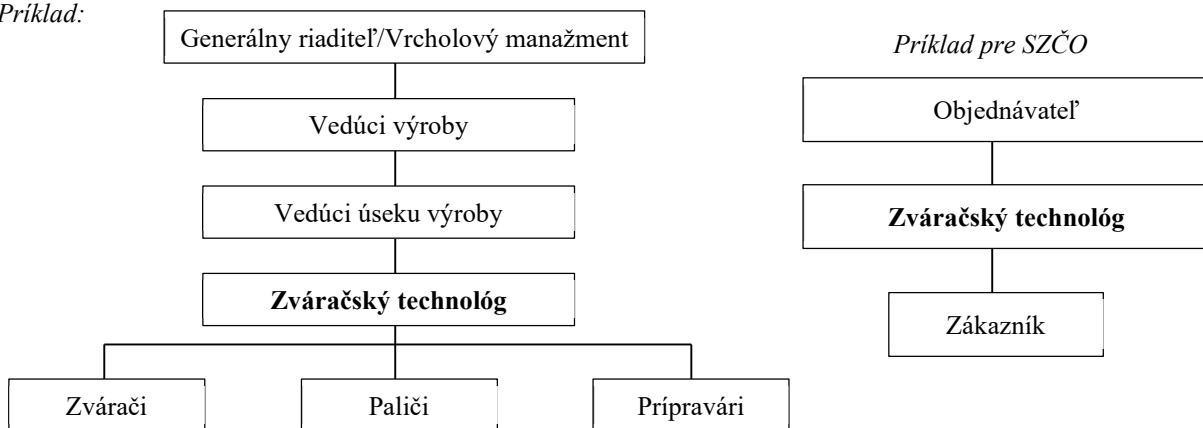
Príklad:

Generálny riaditeľ/Vrcholový manažment

Vedúci výroby

Vedúci úseku výroby

**Zváračský technológ**

Zvárači

Paliči

Prípravári

Príklad pre SZČO

Objednávateľ

**Zváračský technológ**

Zákazník